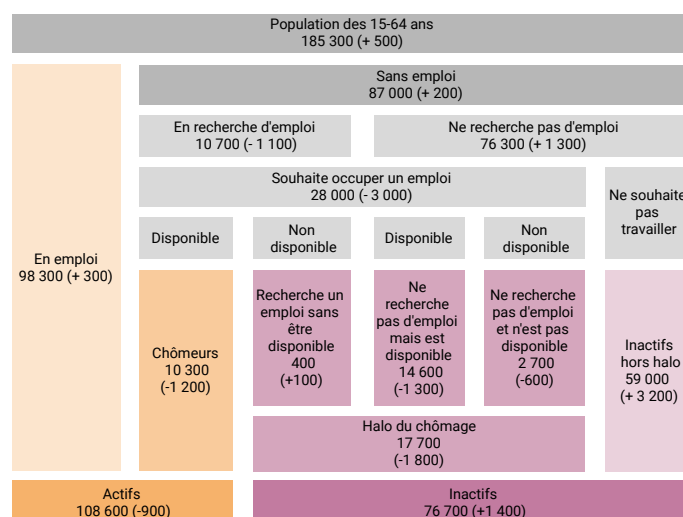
Population des 15-64 ans
185 300 (+ 500)

En emploi
98 300 (+ 300)

Sans emploi
87 000 (+ 200)

En recherche d'emploi
10 700 (- 1 100)

Ne recherche pas d'emploi
76 300 (+ 1 300)

Souhaite occuper un emploi
28 000 (- 3 000)

Ne souhaite pas travailler

Disponible

Non disponible

Disponible

Non disponible

Chômeurs
10 300
(-1 200)

Recherche un emploi sans être disponible
400
(+100)

Ne recherche pas d'emploi mais est disponible
14 600
(-1 300)

Ne recherche pas d'emploi et n'est pas disponible
2 700
(-600)

Inactifs hors halo
59 000
(+ 3 200)

Halo du chômage
17 700
(-1 800)

Actifs
108 600 (-900)

Inactifs
76 700 (+1 400)